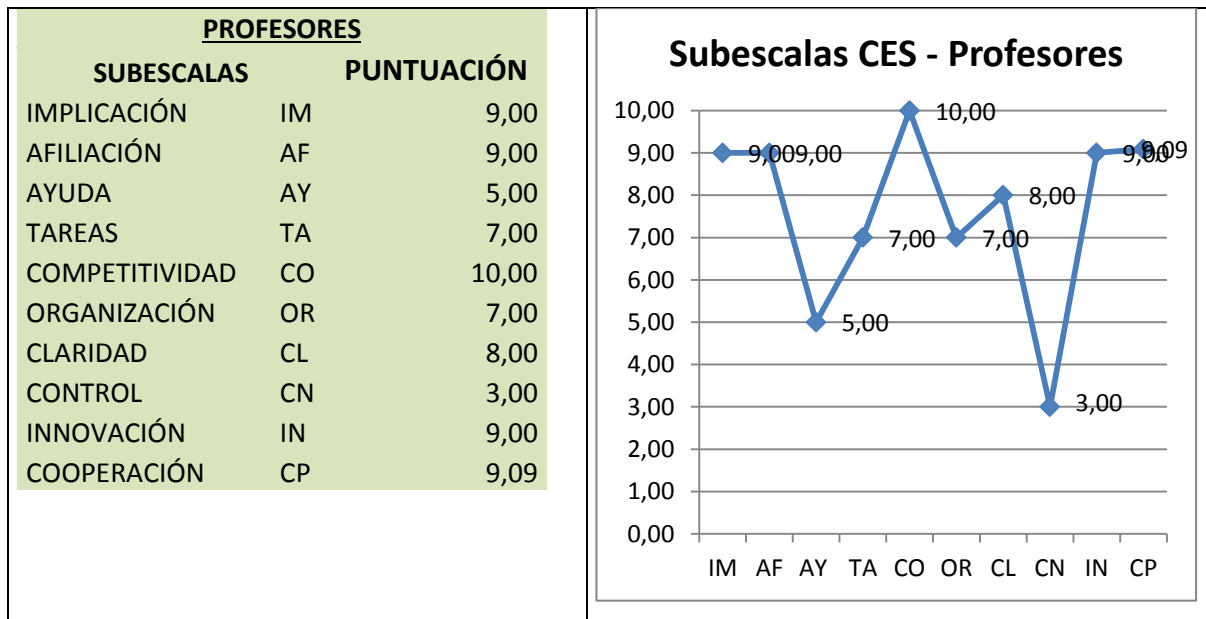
PROFESORES

| SUBESCALAS | | PUNTUACIÓN |
|---|---|---|
| IMPLICACIÓN | IM | 9,00 |
| AFILIACIÓN | AF | 9,00 |
| AYUDA | AY | 5,00 |
| TAREAS | TA | 7,00 |
| COMPETITIVIDAD | CO | 10,00 |
| ORGANIZACIÓN | OR | 7,00 |
| CLARIDAD | CL | 8,00 |
| CONTROL | CN | 3,00 |
| INNOVACIÓN | IN | 9,00 |
| COOPERACIÓN | CP | 9,09 |

Subescalas CES - Profesores

10,00
9,00
8,00
7,00
6,00
5,00
4,00
3,00
2,00
1,00
0,00

9,00 9,00 5,00 7,00 10,00 7,00 8,00 3,00 9,00 9,09

IM AF AY TA CO OR CL CN IN CP